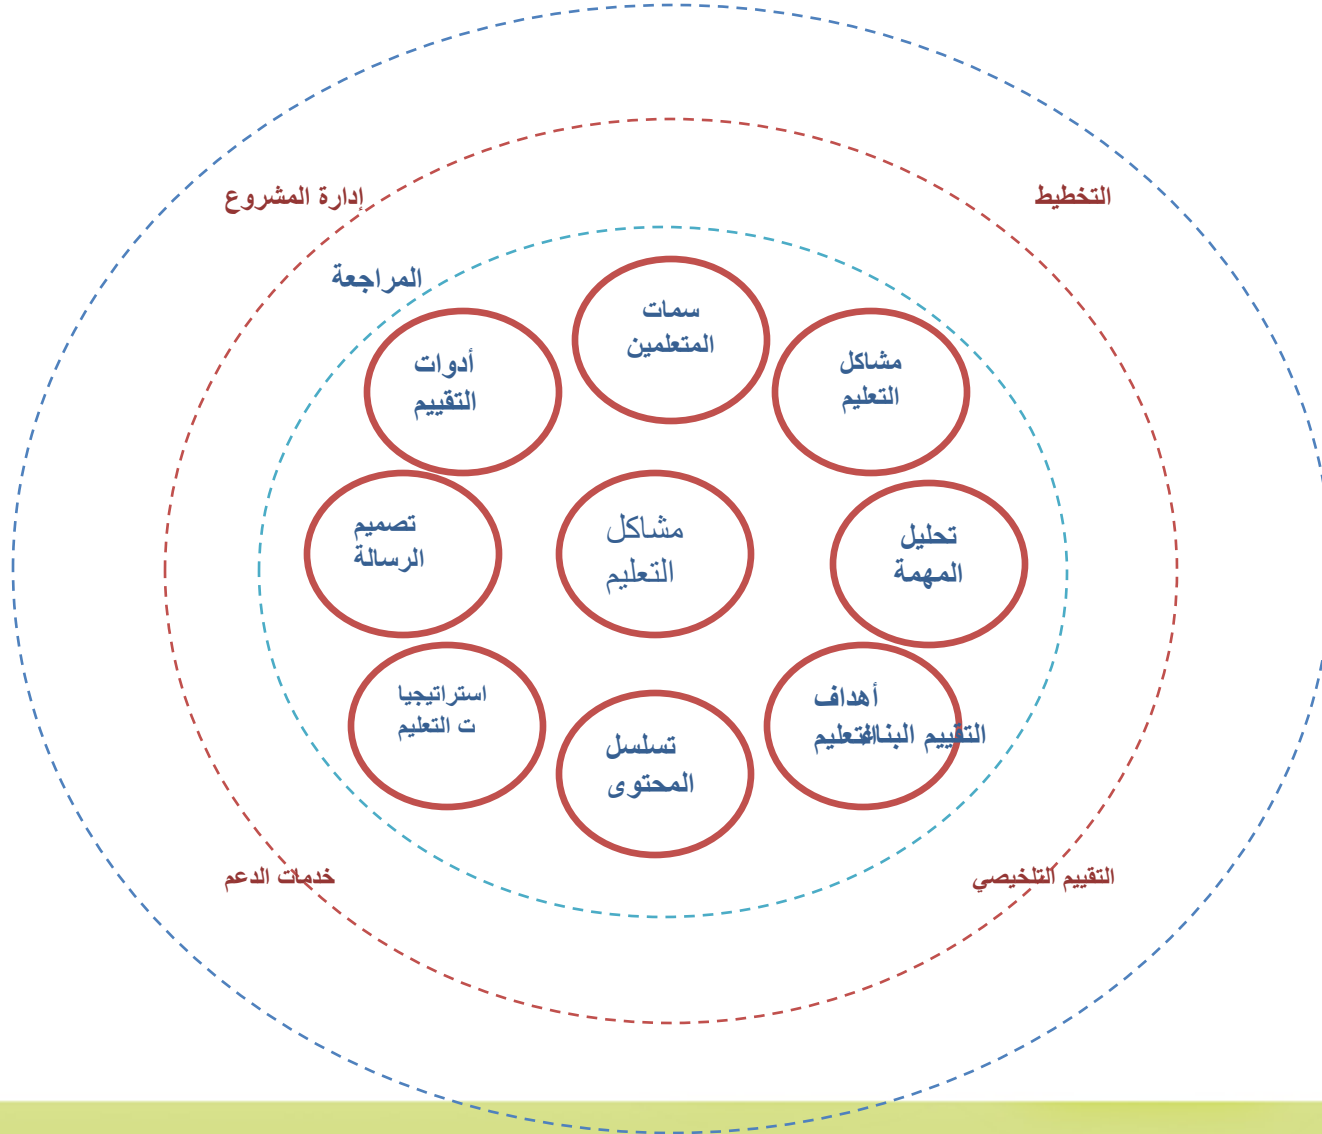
إدارة المشروع

التخطيط

المراجعة

سمات المتعلمين

أدوات التقييم

مشاكل التعليم

تصميم الرسالة

مشاكل التعليم

تحليل المهمة

استراتيجيات التعليم

تسلسل المحتوى

أهداف التعليم

التقييم البنائي

خدمات الدعم

التقييم التلخيصي